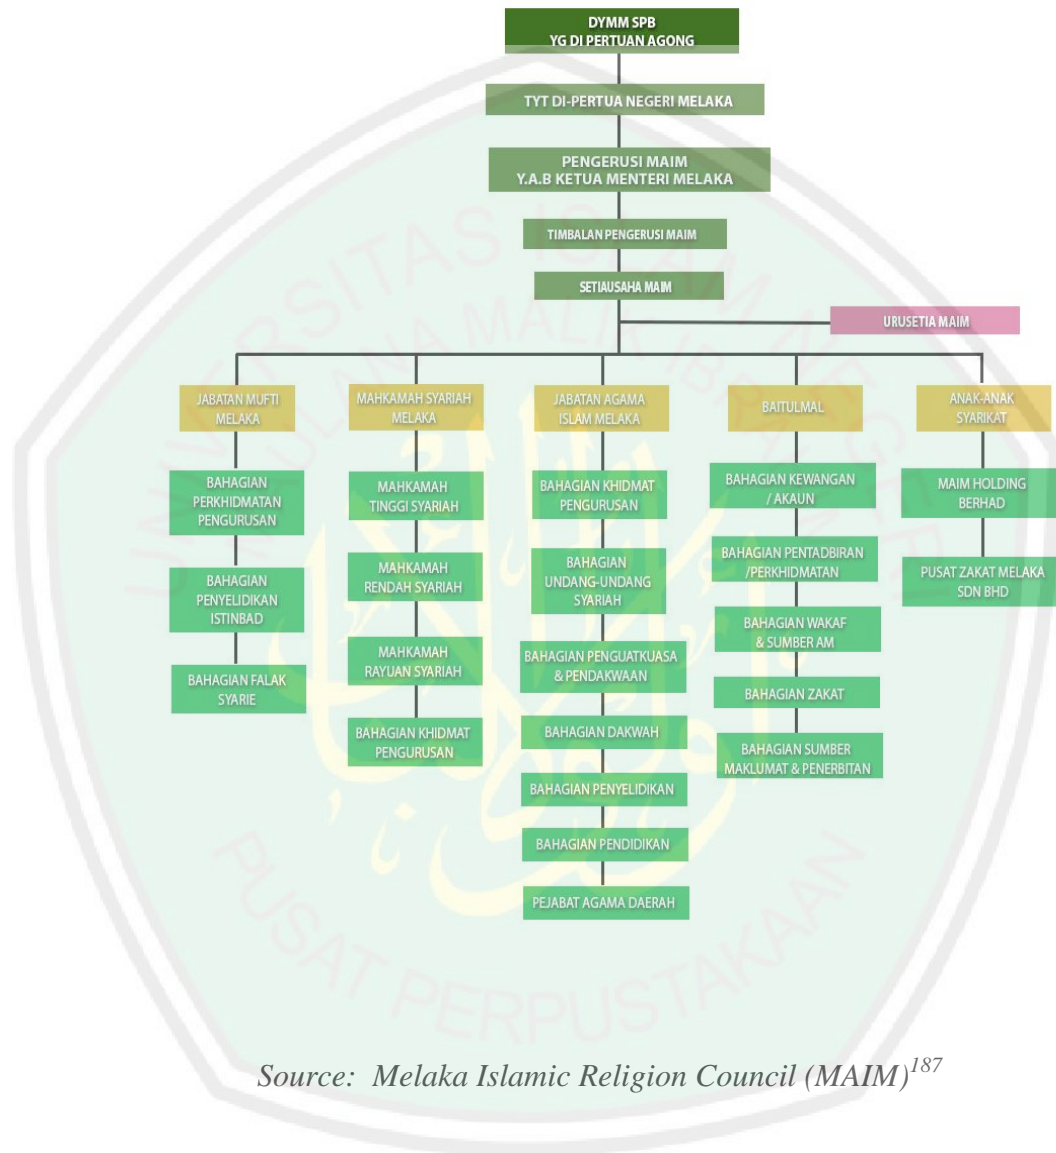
DYMM SPB
YG DI PERTUAN AGONG

TYT DI-PERTUA NEGERI MELAKA

PENGERUSI MAIM
Y.A.B KETUA MENTERI MELAKA

TIMBALAN PENGERUSI MAIM

SETIAUSAHA MAIM

URUSETIA MAIM

JABATAN MUFTI MELAKA

BAHAGIAN PERKHIDMATAN PENGURUSAN

BAHAGIAN PENYELIDIKAN ISTINBAD

BAHAGIAN FALAK SYARIE

MAHKAMAH SYARIAH MELAKA

MAHKAMAH TINGGI SYARIAH

MAHKAMAH RENDAH SYARIAH

MAHKAMAH RAYUAN SYARIAH

BAHAGIAN KHIDMAT PENGURUSAN

JABATAN AGAMA ISLAM MELAKA

BAHAGIAN KHIDMAT PENGURUSAN

BAHAGIAN UNDANG-UNDANG SYARIAH

BAHAGIAN PENGUATKUASA & PENDAKWAAN

BAHAGIAN DAKWAH

BAHAGIAN PENYELIDIKAN

BAHAGIAN PENDIDIKAN

PEJABAT AGAMA DAERAH

BAITULMAL

BAHAGIAN KEWANGAN / AKAUN

BAHAGIAN PENTADBIRAN /PERKHIDMATAN

BAHAGIAN WAKAF & SUMBER AM

BAHAGIAN ZAKAT

BAHAGIAN SUMBER MAKLUMAT & PENERBITAN

ANAK-ANAK SYARIKAT

MAIM HOLDING BERHAD

PUSAT ZAKAT MELAKA SDN BHD

Source: Melaka Islamic Religion Council (MAIM)$^{187}$